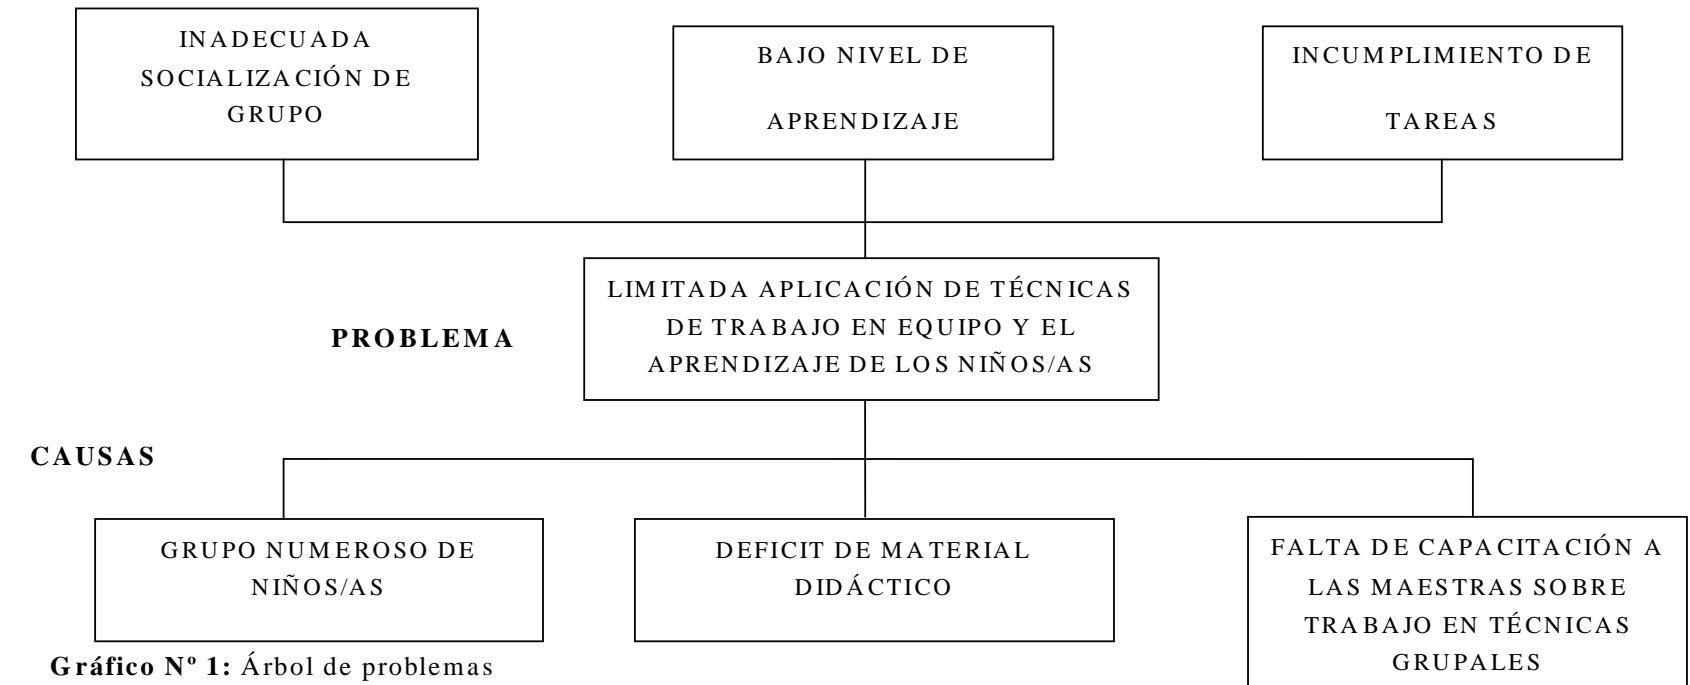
INADECUADA SOCIALIZACIÓN DE GRUPO

BAJO NIVEL DE APRENDIZAJE

INCUMPLIMIENTO DE TAREAS

PROBLEMA

LIMITADA APLICACIÓN DE TÉCNICAS DE TRABAJO EN EQUIPO Y EL APRENDIZAJE DE LOS NIÑOS/AS

CAUSAS

GRUPO NUMEROSO DE NIÑOS/AS

DEFICIT DE MATERIAL DIDÁCTICO

FALTA DE CAPACITACIÓN A LAS MAESTRAS SOBRE TRABAJO EN TÉCNICAS GRUPALES

**Gráfico Nº 1:** Árbol de problemas